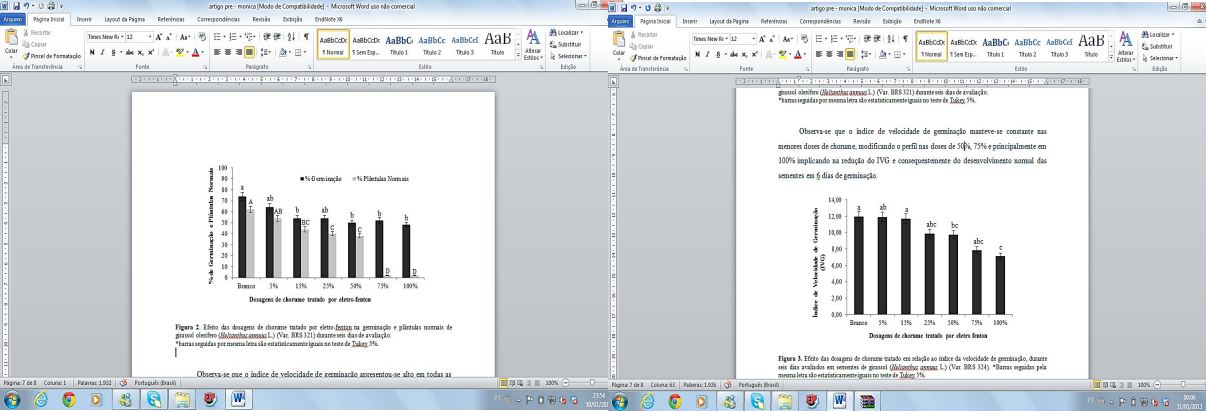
artigo pre - monica [Modo de Compatibilidade] - Microsoft Word uso não comercial

Arquivo Página Inicial Inserir Layout da Página Referências Correspondências Revisão Exibição EndNote X6

Recortar Copiar Pincel de Formatação Colar Área de Transferência

Times New Ro 12 Fonte

Parágrafo

AaBbCcDc ¶ Normal AaBbCcDc ¶ Sem Esp... AaBbC Título 1 AaBbCc Título 2 AaBbCcI Título 3 AaB Título Alterar Estilos Estilo

Localizar Substituir Selecionar Edição

| | a | ab | b | ab | b | b | b |
|---|---|---|---|---|---|---|---|
| | A | AB | BC | C | C | D | D |
| | Branco | 5% | 15% | 25% | 50% | 75% | 100% |

% Germinação % Plântulas Normais

%de Germinação e Plântulas Normais

100 90 80 70 60 50 40 30 20 10 0

Dosagens de chorume tratado por eletro-fenton

Figura 2. Efeito das dosagens de chorume tratado por eletro-fenton na germinação e plântulas normais de girassol oleífero (Helianthus annuus L.) (Var. BRS 321) durante seis dias de avaliação.
*barras seguidas por mesma letra são estatisticamente iguais no teste de Tukey 5%.

Observa-se que o índice de velocidade de germinação apresentou-se alto em todas as

Página: 7 de 8 Coluna: 1 Palavras: 1.932 Português (Brasil) 100%

23:54 30/01/2013

artigo pre - monica [Modo de Compatibilidade] - Microsoft Word uso não comercial

Arquivo Página Inicial Inserir Layout da Página Referências Correspondências Revisão Exibição EndNote X6

Recortar Copiar Pincel de Formatação Colar Área de Transferência Fonte Parágrafo Estilo Edição

AaBbCcDc ¶ Normal AaBbCcDc ¶ Sem Esp... AaBbC Título 1 AaBbCc Título 2 AaBbCcI Título 3 AaB Título Alterar Estilos

Localizar Substituir Selecionar

girassol oleífero (Helianthus annuus L.) (Var. BRS 321) durante seis dias de avaliação.
*barras seguidas por mesma letra são estatisticamente iguais no teste de Tukey 5%.

Observa-se que o índice de velocidade de germinação manteve-se constante nas menores doses de chorume, modificando o perfil nas doses de 50%, 75% e principalmente em 100% implicando na redução do IVG e consequentemente do desenvolvimento normal das sementes em 6 dias de germinação.

| | a | ab | a | abc | bc | abc | c |
|---|---|---|---|---|---|---|---|
| | Branco | 5% | 15% | 25% | 50% | 75% | 100% |

14,00 12,00 10,00 8,00 6,00 4,00 2,00 0,00

Índice de Velocidade de Germinação (IVG)

Dosagens de chorume tratado

Figura 3. Efeito das dosagens de chorume tratado em relação ao índice da velocidade de germinação, durante seis dias avaliados em sementes de girassol (Helianthus annuus L.) (Var. BRS 324). *Barras seguidas pela mesma letra são estatisticamente iguais no teste de Tukey 5%.

Página: 7 de 8 Coluna: 63 Palavras: 1.926 Português (Brasil) 100%

00:00 31/01/2013